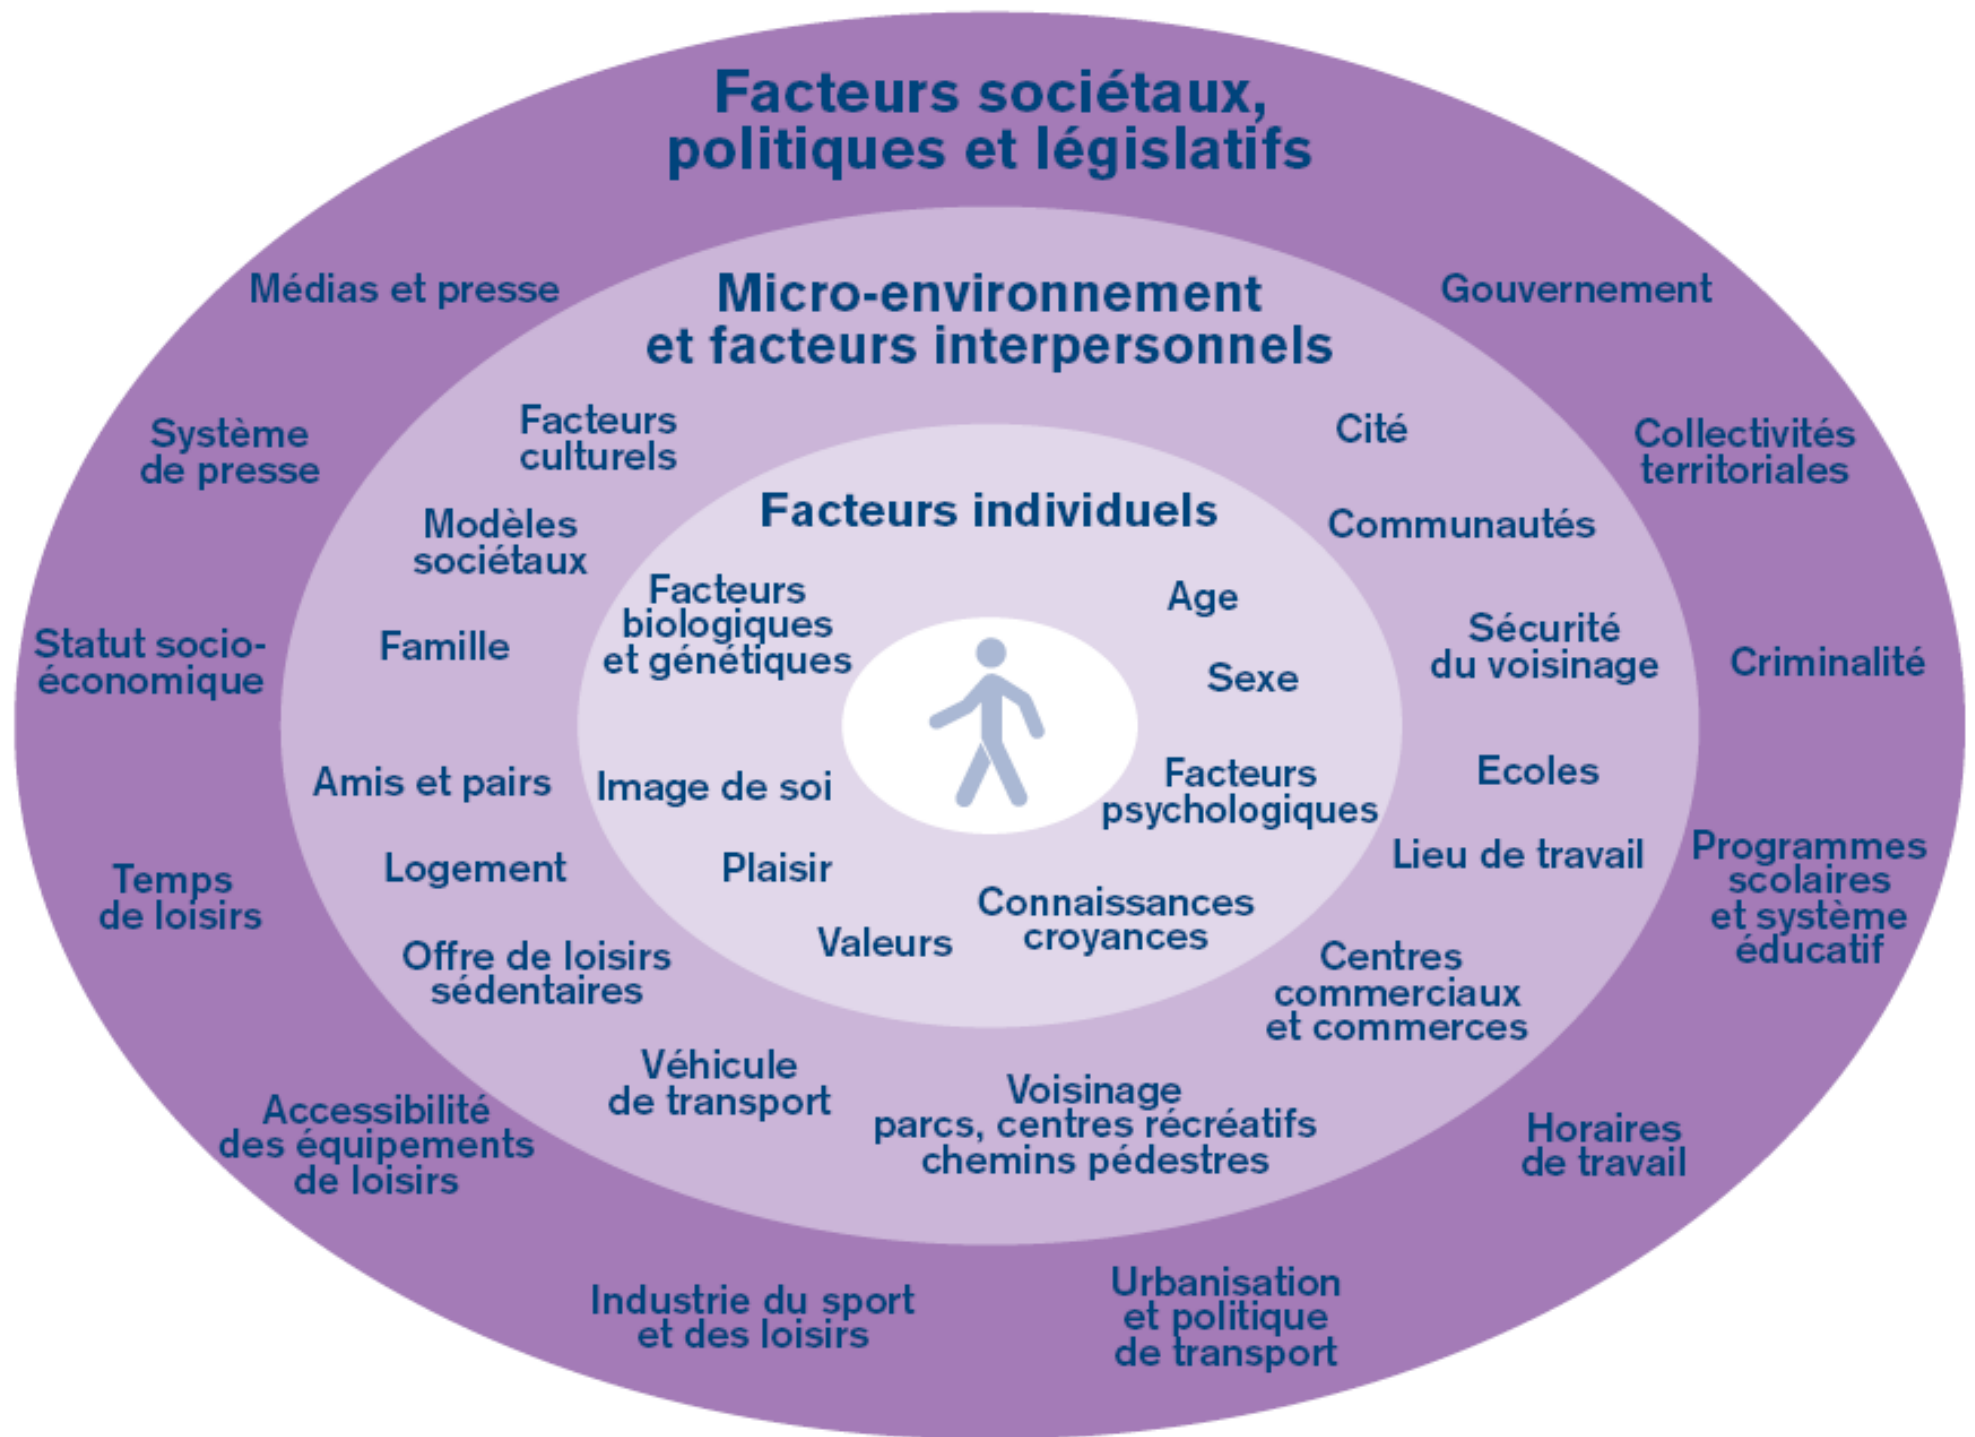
Facteurs sociétaux, politiques et législatifs

Médias et presse

Gouvernement

Micro-environnement et facteurs interpersonnels

Système de presse

Facteurs culturels

Cité

Collectivités territoriales

Facteurs individuels

Modèles sociétaux

Communautés

Facteurs biologiques et génétiques

Age

Statut socio-économique

Famille

Sécurité du voisinage

Criminalité

Sexe

Amis et pairs

Image de soi

Facteurs psychologiques

Ecoles

Lieu de travail

Programmes scolaires et système éducatif

Temps de loisirs

Logement

Plaisir

Connaissances croyances

Valeurs

Offre de loisirs sédentaires

Centres commerciaux et commerces

Véhicule de transport

Voisinage parcs, centres récréatifs chemins pédestres

Accessibilité des équipements de loisirs

Horaires de travail

Industrie du sport et des loisirs

Urbanisation et politique de transport